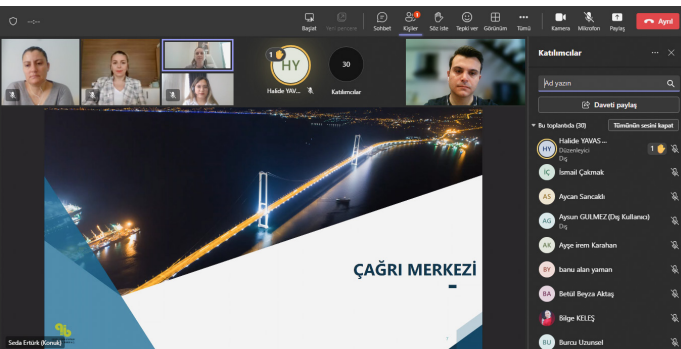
Başlat Yeni pencere Sohbet Kişiler Söz iste Tepki ver Görünüm Tümü Kamera Mikrofon Paylaş Ayrıl

1 HY Halide YAVA... 30 Katılımcılar

Katılımcılar

Ad yazın

Daveti paylaş

Bu toplantıda (30) Tümünün sesini kapat

HY Halide YAVAS ... Düzenleyici Dış 1

İÇ İsmail Çakmak

AS Aycan Sancaklı

AG Aysun GULMEZ (Dış Kullanıcı) Dış

AK Ayşe irem Karahan

BY banu alan yaman

BA Betül Beyza Aktaş

Bilge KELEŞ

BU Burcu Uzunsel

ÇAĞRI MERKEZİ

Seda Ertürk (Konuk)